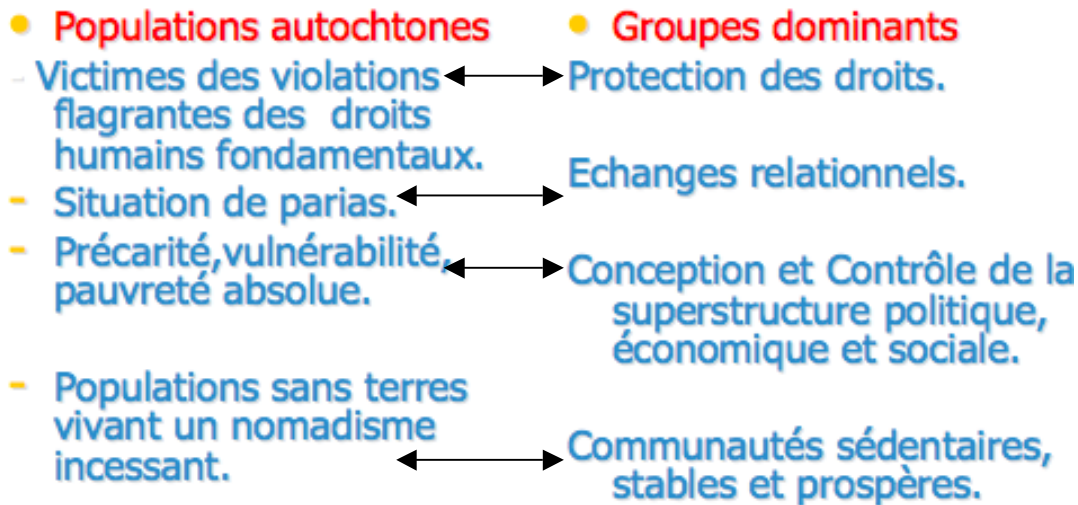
Populations autochtones

- Victimes des violations flagrantes des droits humains fondamentaux.
- Situation de parias.
- Précarité,vulnérabilité, pauvreté absolue.
- Populations sans terres vivant un nomadisme incessant.

Groupes dominants

Protection des droits.

Echanges relationnels.

Conception et Contrôle de la superstructure politique, économique et sociale.

Communautés sédentaires, stables et prospères.